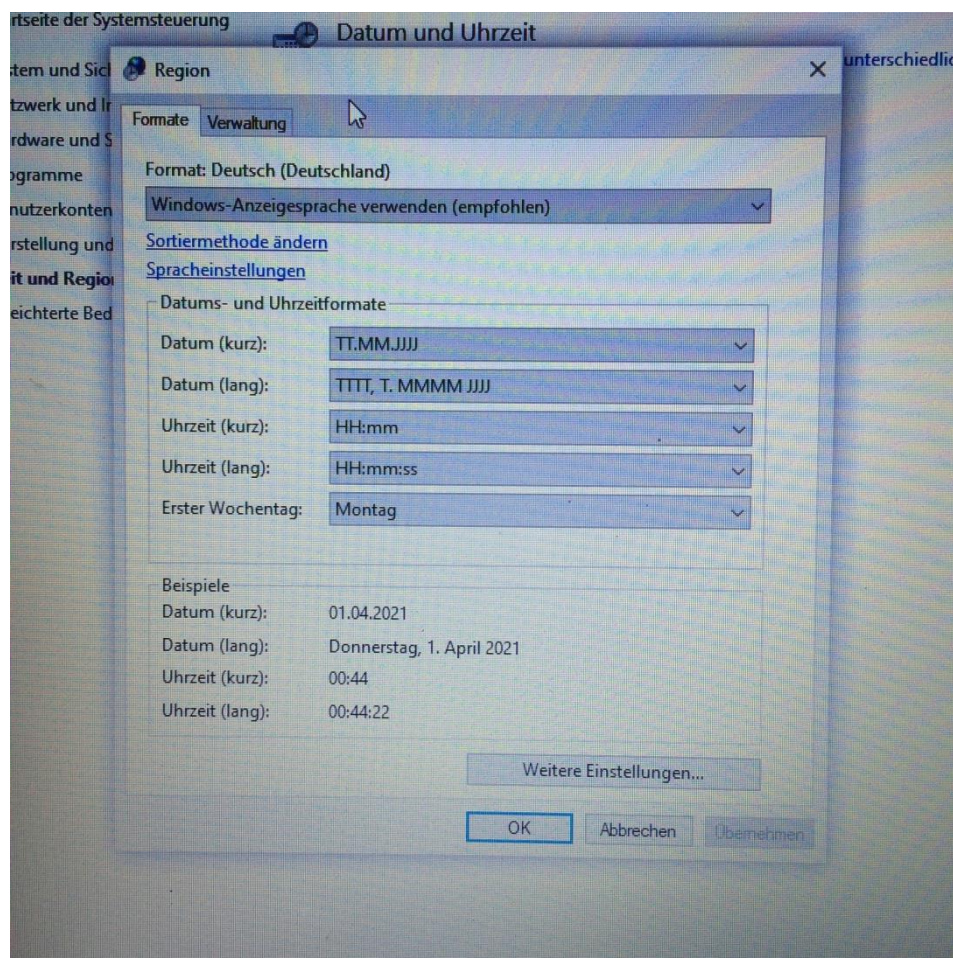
rtseite der Systemsteuerung
stem und Sicl
tzwerk und Ir
rdware und S
ogramme
nutzerkonten
rstellung und
it und Regio
eichterte Bed

Datum und Uhrzeit
unterschiedlic

Region
×

Formate Verwaltung

Format: Deutsch (Deutschland)
Windows-Anzeigesprache verwenden (empfohlen)
Sortiermethode ändern
Spracheinstellungen

Datums- und Uhrzeitformate
Datum (kurz): TT.MM.JJJJ
Datum (lang): TTTT, T. MMMM JJJJ
Uhrzeit (kurz): HH:mm
Uhrzeit (lang): HH:mm:ss
Erster Wochentag: Montag

Beispiele
Datum (kurz): 01.04.2021
Datum (lang): Donnerstag, 1. April 2021
Uhrzeit (kurz): 00:44
Uhrzeit (lang): 00:44:22

Weitere Einstellungen...

OK Abbrechen Übernehmen